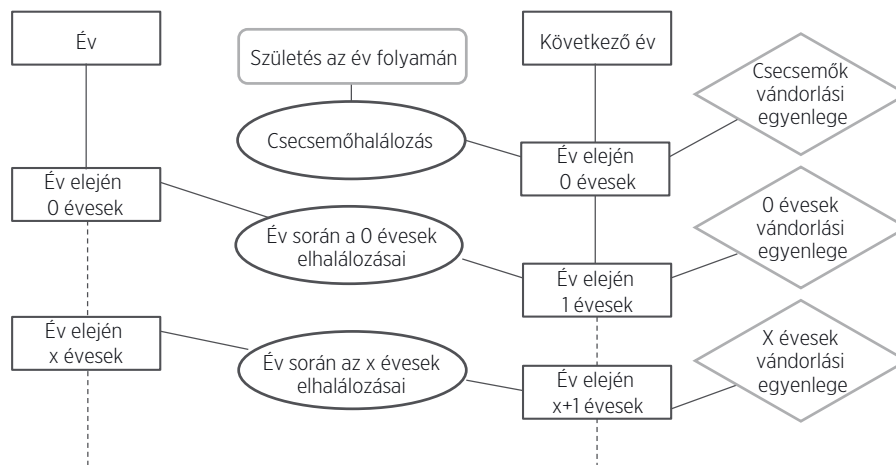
Év

Születés az év folyamán

Következő év

Csecsemők vándorlási egyenlege

Csecsemőhalálozás

Év elején 0 évesek

Év elején 0 évesek

Év során a 0 évesek elhalálozásai

0 évesek vándorlási egyenlege

Év elején 1 évesek

Év elején x évesek

Év során az x évesek elhalálozásai

X évesek vándorlási egyenlege

Év elején x+1 évesek